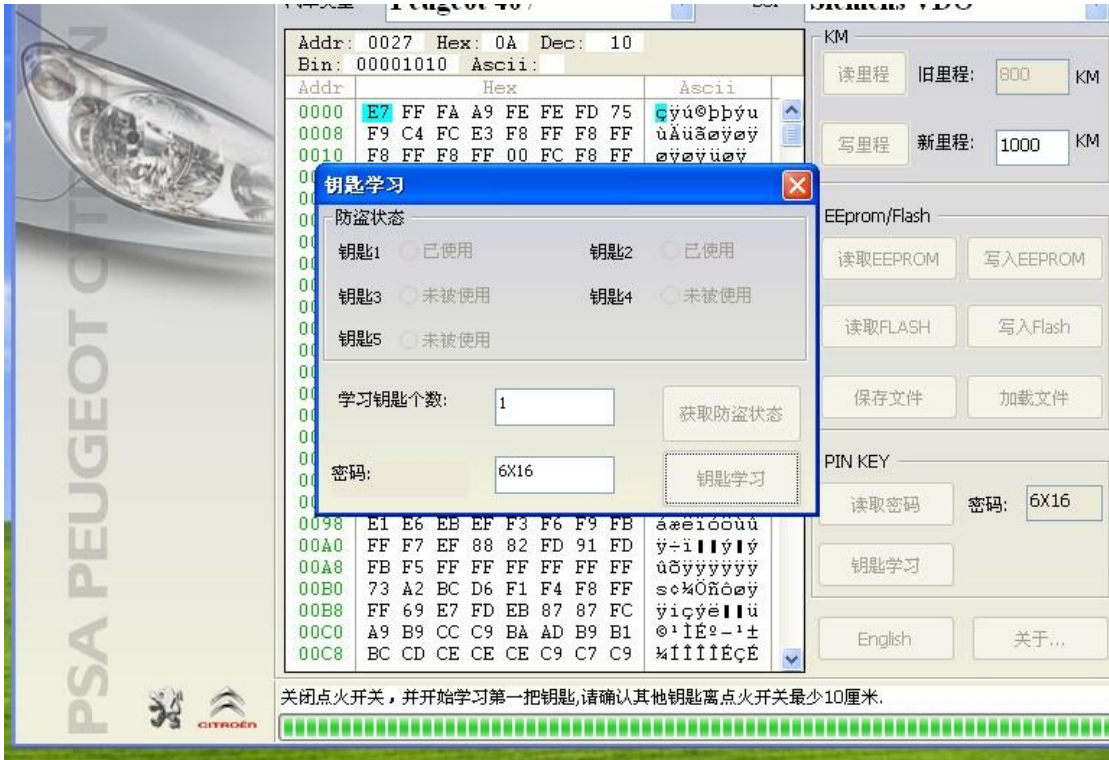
PSA PEUGEOT CITROËN

CITROËN

Peugeot 407

Siemens VDO

Addr: 0027 Hex: 0A Dec: 10
Bin: 00001010 Ascii:

| Addr | Hex | Ascii |
|---|---|---|
| 0000 | E7 FF FA A9 FE FE FD 75 | çÿú©þþýu |
| 0008 | F9 C4 FC E3 F8 FF F8 FF | ùÄüãøÿøÿ |
| 0010 | F8 FF F8 FF 00 FC F8 FF | øÿøÿüøÿ |
| 0098 | E1 E6 EB EF F3 F6 F9 FB | áæëïóöùû |
| 00A0 | FF F7 EF 88 82 FD 91 FD | ÿ÷ï▌▌ý▌ý |
| 00A8 | FB F5 FF FF FF FF FF FF | ûõÿÿÿÿÿÿ |
| 00B0 | 73 A2 BC D6 F1 F4 F8 FF | s¢¼Öñôøÿ |
| 00B8 | FF 69 E7 FD EB 87 87 FC | ÿiçýë▌▌ü |
| 00C0 | A9 B9 CC C9 BA AD B9 B1 | ©¹ÌÉº-¹± |
| 00C8 | BC CD CE CE CE C9 C7 C9 | ¼ÍÎÎÎÉÇÉ |

钥匙学习

防盗状态

钥匙1 已使用
钥匙2 已使用
钥匙3 未被使用
钥匙4 未被使用
钥匙5 未被使用

学习钥匙个数: 1
获取防盗状态

密码: 6X16
钥匙学习

KM
读里程 旧里程: 800 KM
写里程 新里程: 1000 KM

EEprom/Flash
读取EEPROM 写入EEPROM
读取FLASH 写入Flash
保存文件 加载文件

PIN KEY
读取密码 密码: 6X16
钥匙学习

English 关于...

关闭点火开关，并开始学习第一把钥匙,请确认其他钥匙离点火开关最少10厘米.